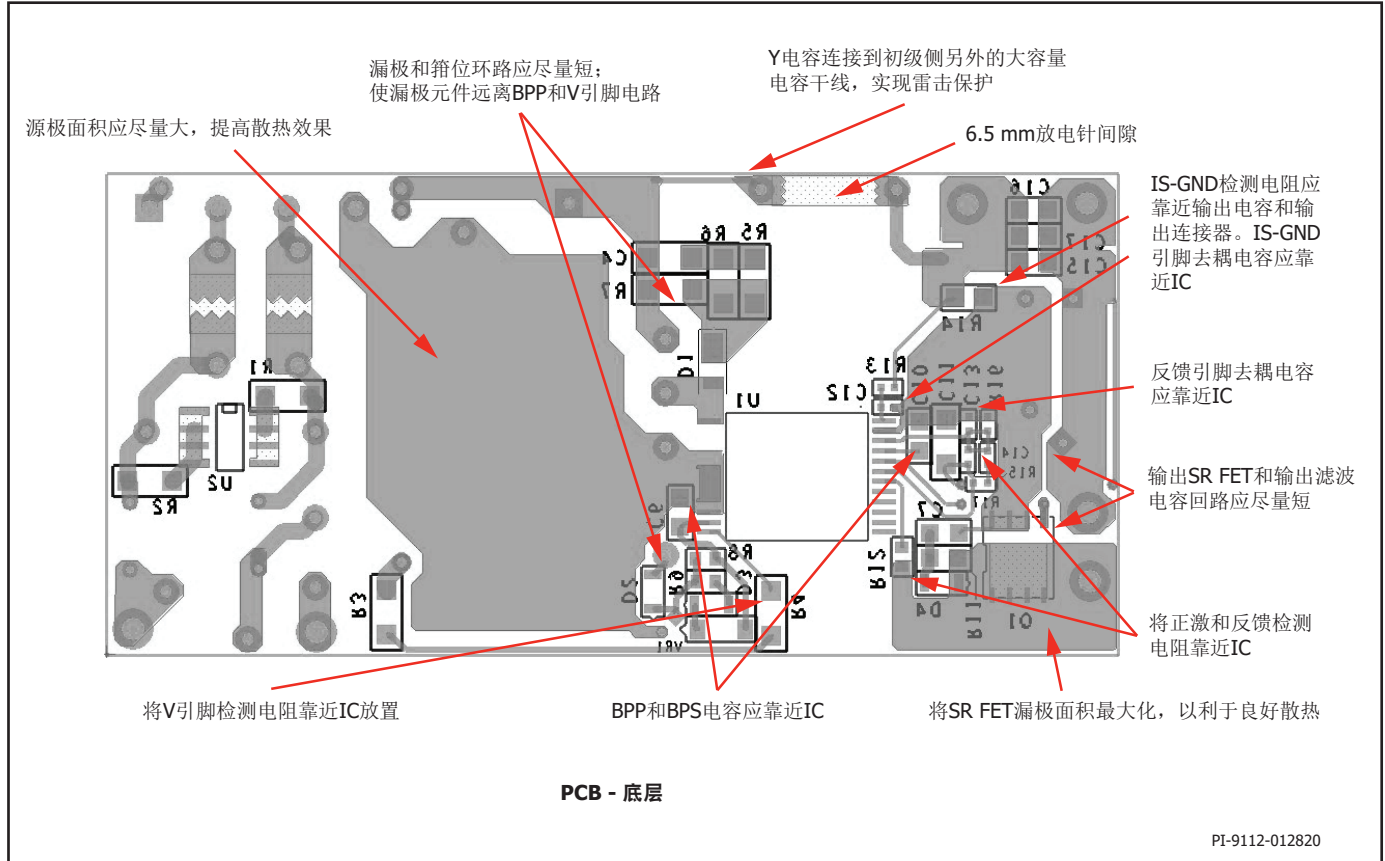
漏极和箝位环路应尽量短；
使漏极元件远离BPP和V引脚电路

Y电容连接到初级侧另外的大容量电容干线，实现雷击保护

源极面积应尽量大，提高散热效果

6.5 mm放电针间隙

IS-GND检测电阻应靠近输出电容和输出连接器。IS-GND引脚去耦电容应靠近IC

反馈引脚去耦电容应靠近IC

输出SR FET和输出滤波电容回路应尽量短

将正激和反馈检测电阻靠近IC

将V引脚检测电阻靠近IC放置

BPP和BPS电容应靠近IC

将SR FET漏极面积最大化，以利于良好散热

R1
U2
R2
R3
C4
R7
R6
R5
D1
U1
C5
D2
R8
R9
D3
R4
VR1
C16
C17
C15
R14
R13
C12
C10
C11
C13
R16
C14
R15
R17
C7
R12
D4
R11
Q1

PCB - 底层

PI-9112-012820